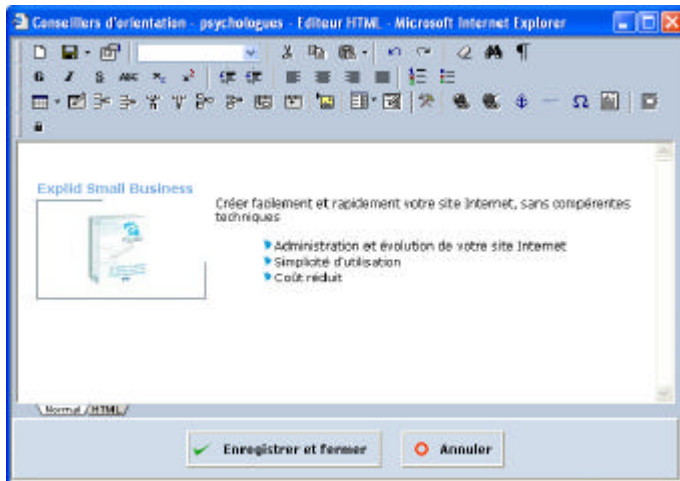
Conseillers d'orientation - psychologues - Editeur HTML - Microsoft Internet Explorer

Explid Small Business

Créer facilement et rapidement votre site Internet, sans compétentes techniques

Administration et évolution de votre site Internet
Simplicité d'utilisation
Coût réduit

Normal HTML

Enregistrer et fermer
Annuler